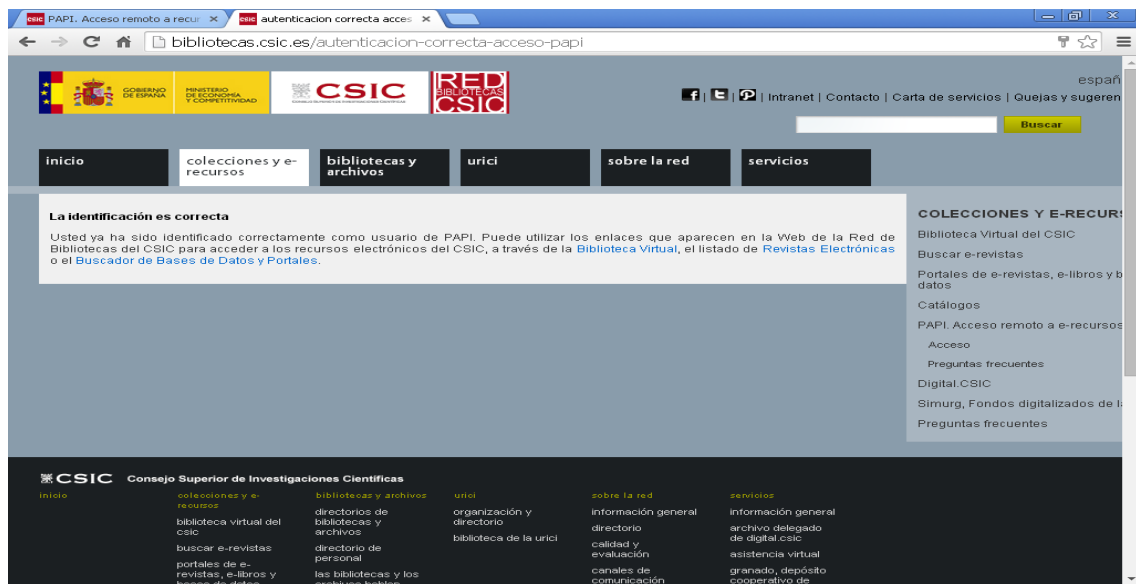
PAPI. Acceso remoto a recur ×
autenticacion correcta acces ×

bibliotecas.csic.es/autenticacion-correcta-acceso-papi

GOBIERNO DE ESPAÑA
MINISTERIO DE ECONOMÍA Y COMPETITIVIDAD
CSIC
RED BIBLIOTECAS CSIC

españ
| Intranet | Contacto | Carta de servicios | Quejas y sugeren
Buscar

inicio
colecciones y e-recursos
bibliotecas y archivos
urici
sobre la red
servicios

La identificación es correcta

Usted ya ha sido identificado correctamente como usuario de PAPI. Puede utilizar los enlaces que aparecen en la Web de la Red de Bibliotecas del CSIC para acceder a los recursos electrónicos del CSIC, a través de la Biblioteca Virtual, el listado de Revistas Electrónicas o el Buscador de Bases de Datos y Portales.

COLECCIONES Y E-RECURS
Biblioteca Virtual del CSIC
Buscar e-revistas
Portales de e-revistas, e-libros y b datos
Catálogos
PAPI. Acceso remoto a e-recursos
Acceso
Preguntas frecuentes
Digital.CSIC
Simurg, Fondos digitalizados de l
Preguntas frecuentes

CSIC Consejo Superior de Investigaciones Científicas

inicio

colecciones y e-recursos
biblioteca virtual del csic
buscar e-revistas
portales de e-revistas, e-libros y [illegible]

bibliotecas y archivos
directorios de bibliotecas y archivos
directorio de personal
las bibliotecas y los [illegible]

urici
organización y directorio
biblioteca de la urici

sobre la red
información general
directorio
calidad y evaluación
canales de comunicación

servicios
información general
archivo delegado de digital.csic
asistencia virtual
granado, depósito cooperativo de